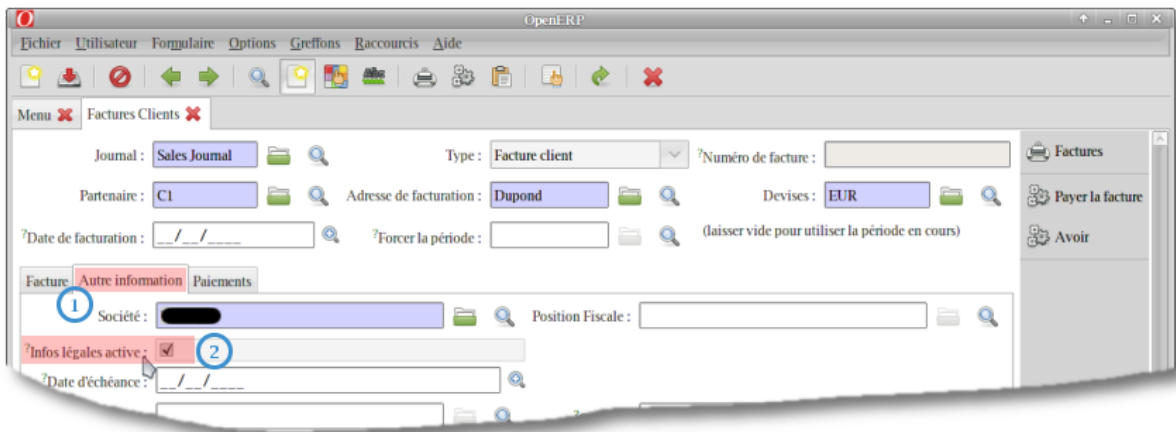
OpenERP

Fichier Utilisateur Formulaire Options Greffons Raccourcis Aide

Menu Factures Clients

Journal : Sales Journal

Type : Facture client

?Numéro de facture :

Partenaire : C1

Adresse de facturation : Dupond

Devises : EUR

?Date de facturation : __/__/____

?Forcer la période :

(laisser vide pour utiliser la période en cours)

Factures

Payer la facture

Avoir

Facture Autre information Paiements

1

Société :

Position Fiscale :

?Infos légales active :

2

?Date d'échéance : __/__/____